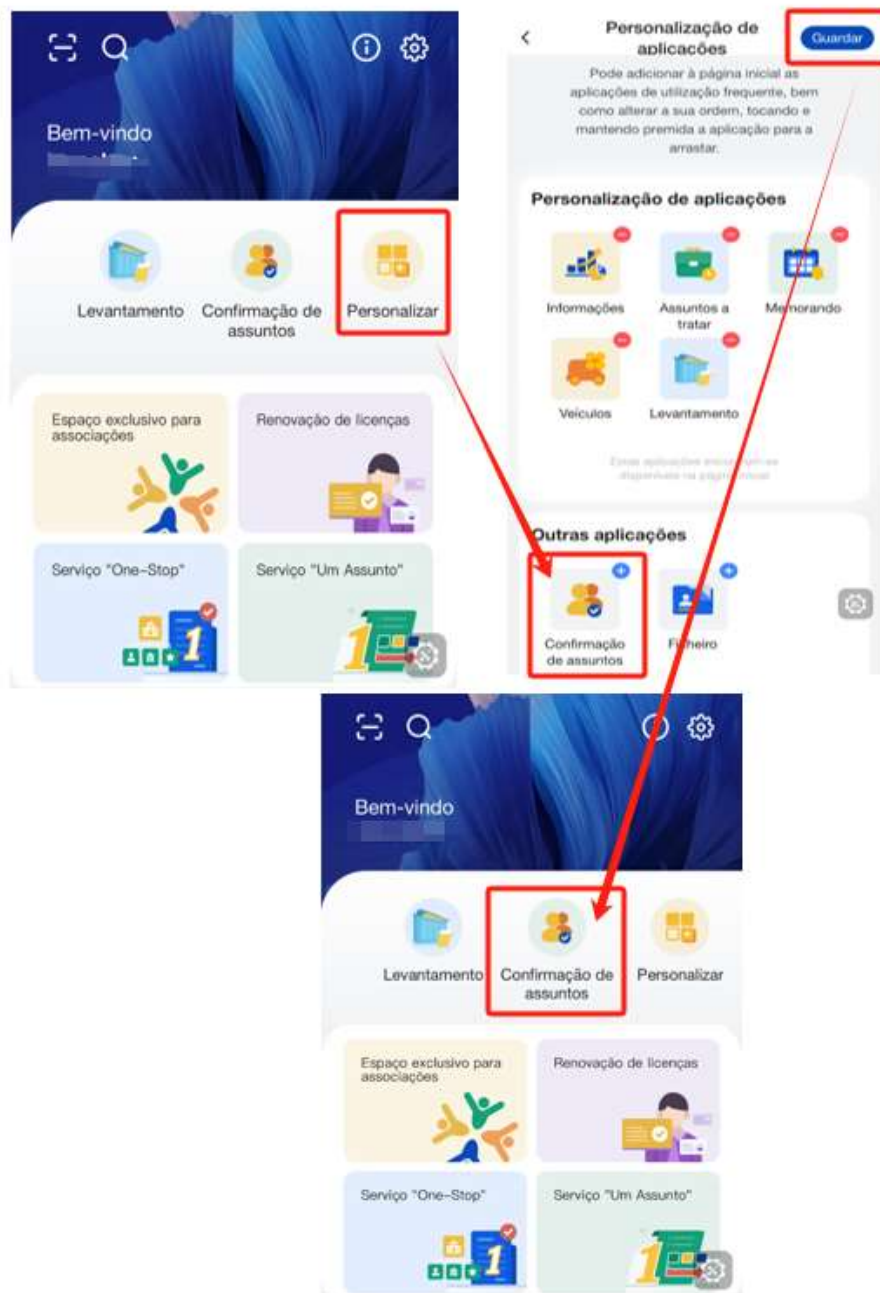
Bem-vindo
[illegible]

Levantamento
Confirmação de assuntos
Personalizar

Espaço exclusivo para associações
Renovação de licenças
Serviço "One-Stop"
Serviço "Um Assunto"

Personalização de aplicações
Guardar

Pode adicionar à página inicial as aplicações de utilização frequente, bem como alterar a sua ordem, tocando e mantendo premida a aplicação para a arrastar.

Personalização de aplicações
Informações
Assuntos a tratar
Memorando
Veículos
Levantamento

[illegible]

Outras aplicações
Confirmação de assuntos
Ficheiro

Bem-vindo
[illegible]

Levantamento
Confirmação de assuntos
Personalizar

Espaço exclusivo para associações
Renovação de licenças
Serviço "One-Stop"
Serviço "Um Assunto"